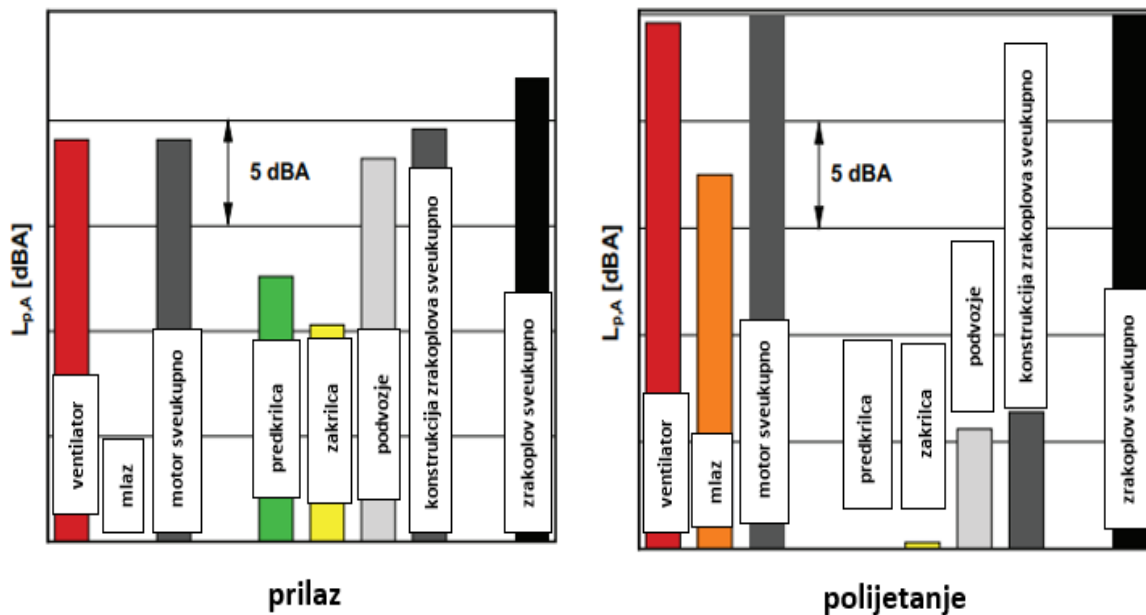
$L_{p,A}$ [dBA]

5 dBA

ventilator

mlaz

motor sveukupno

predkrilca

zakrilca

podvozje

konstrukcija zrakoplova sveukupno

zrakoplov sveukupno

prilaz

$L_{p,A}$ [dBA]

5 dBA

ventilator

mlaz

motor sveukupno

predkrilca

zakrilca

podvozje

konstrukcija zrakoplova sveukupno

zrakoplov sveukupno

polijetanje